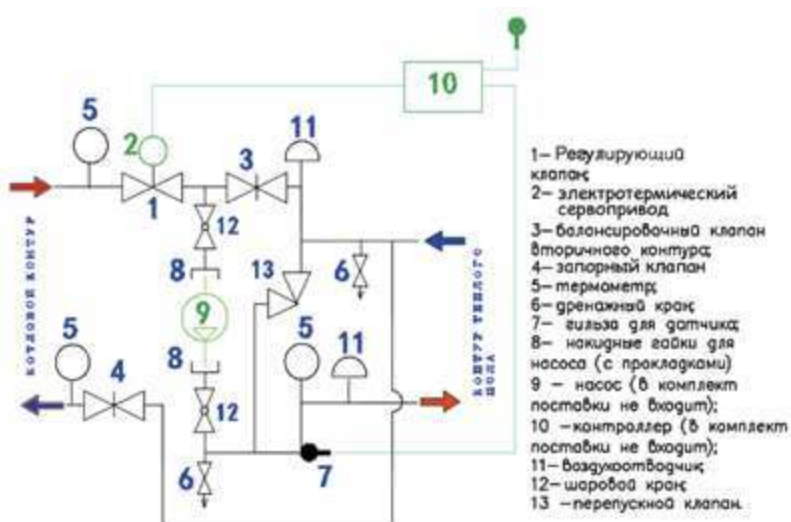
10

5

2

11

3

1

12

8

13

6

9

8

5

11

5

4

12

6

7

КОТЛОВОЙ КОНТУР

КОНТУР ТЕПЛОГО ПОЛА

1– Регулирующий клапан;
2– электротермический сервопривод
3–балансировочный клапан вторичного контура;
4– запорный клапан
5–термометр;
6–дренажный кран;
7– гильза для датчика;
8– накидные гайки для насоса (с прокладками)
9 – насос (в комплект поставки не входит);
10 –контроллер (в комплект поставки не входит);
11– воздухоотводчик;
12–шаровой кран;
13 –перепускной клапан.